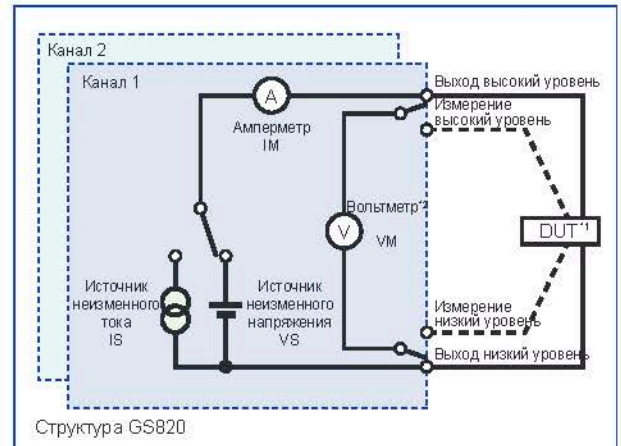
Канал 2

Канал 1

A

Амперметр IM

Выход высокий уровень

Измерение высокий уровень

V

Вольтметр*2 VM

DUT*1

Источник неизменного тока IS

Источник неизменного напряжения VS

Измерение низкий уровень

Выход низкий уровень

Структура GS820